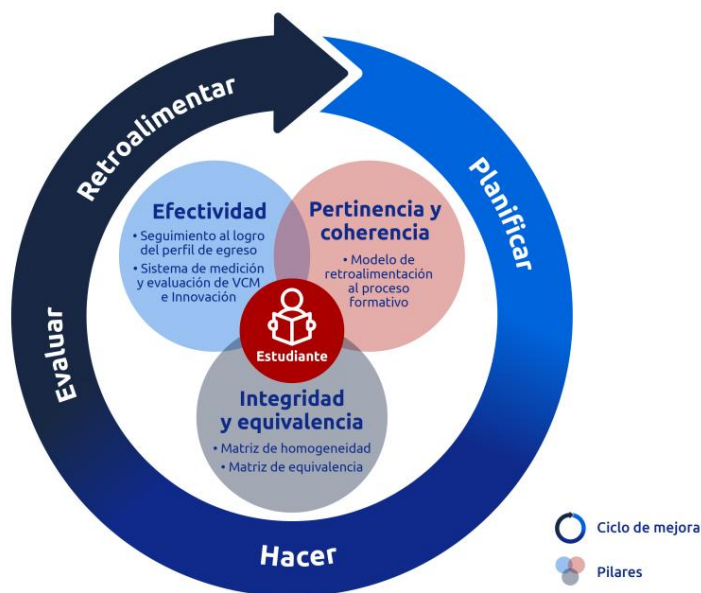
Retroalimentar

Planificar

Hacer

Evaluar

Efectividad

• Seguimiento al logro del perfil de egreso

• Sistema de medición y evaluación de VCM e Innovación

Pertinencia y coherencia

• Modelo de retroalimentación al proceso formativo

Estudiante

Integridad y equivalencia

• Matriz de homogeneidad

• Matriz de equivalencia

Ciclo de mejora

Pilares